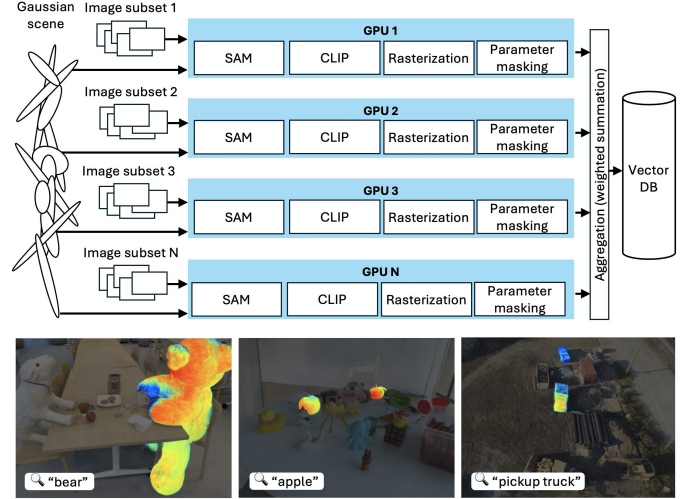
Gaussian scene

Image subset 1

GPU 1

SAM

CLIP

Rasterization

Parameter masking

Image subset 2

GPU 2

SAM

CLIP

Rasterization

Parameter masking

Image subset 3

GPU 3

SAM

CLIP

Rasterization

Parameter masking

Image subset N

GPU N

SAM

CLIP

Rasterization

Parameter masking

Aggregation (weighted summation)

Vector DB

"bear"

"apple"

"pickup truck"